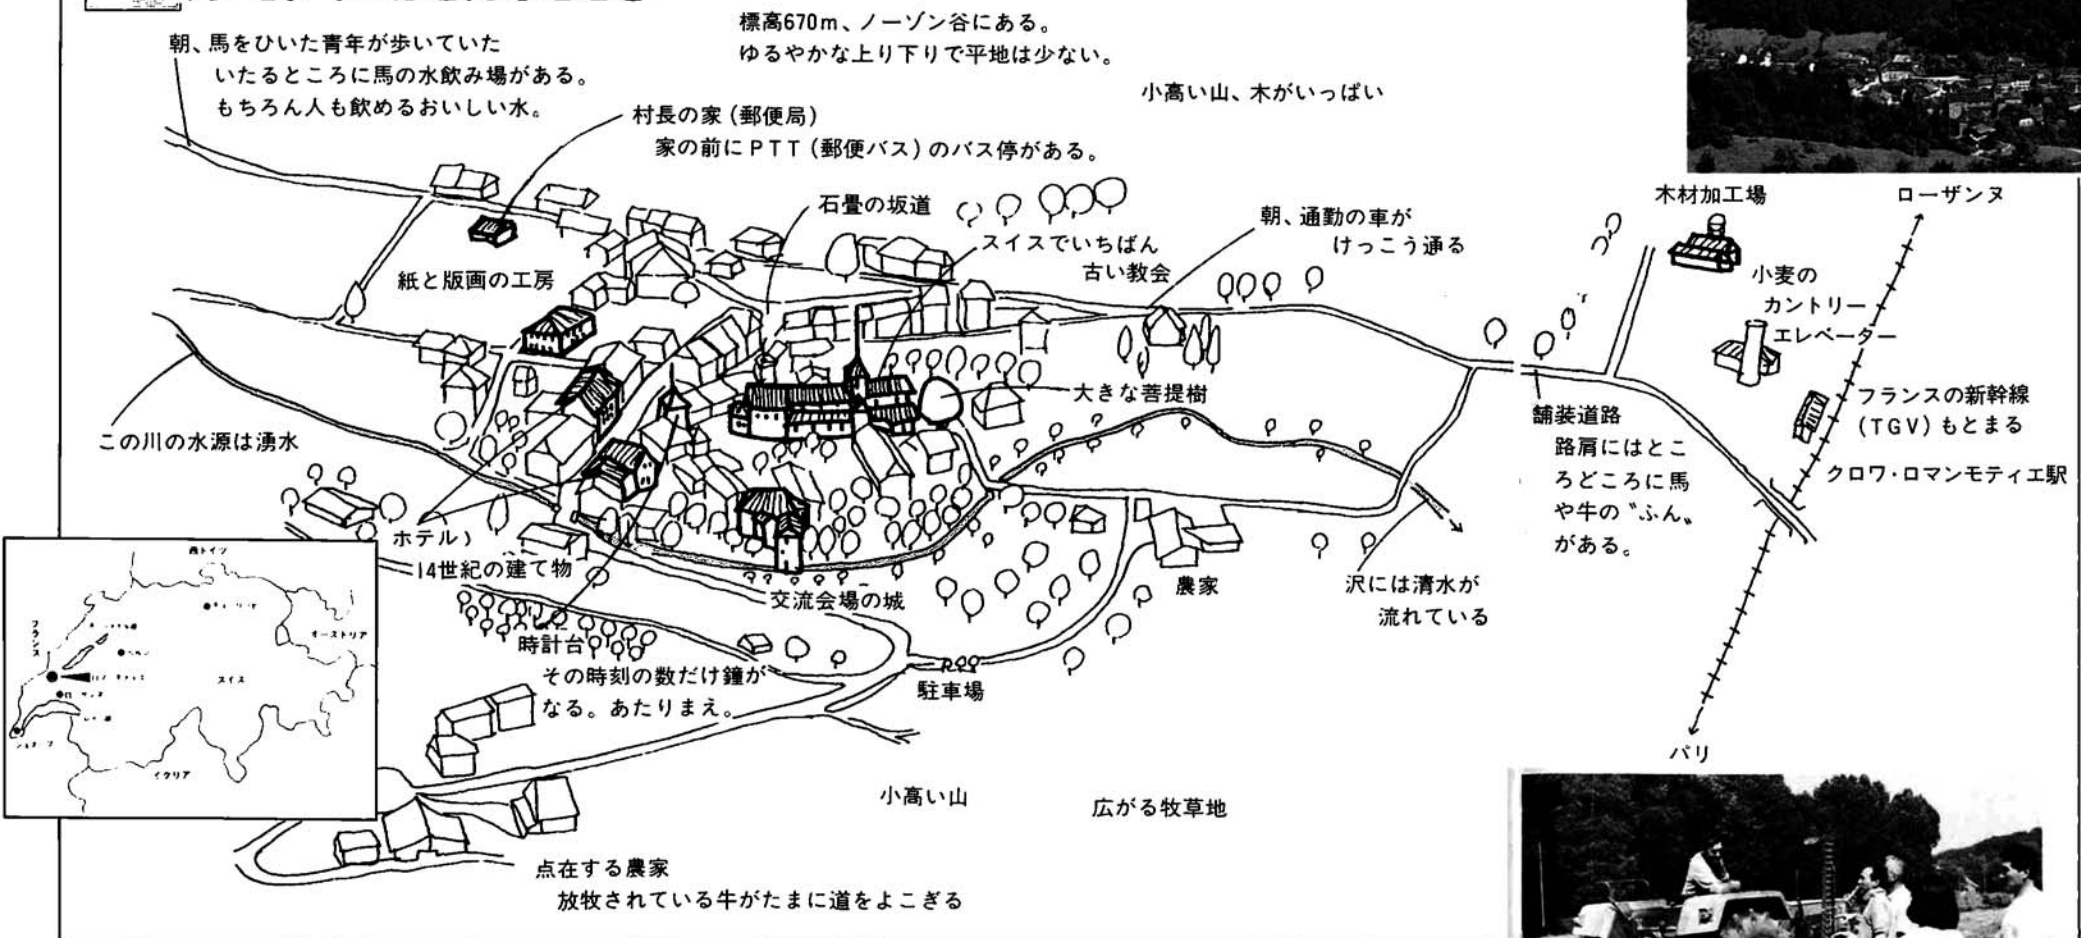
標高670m、ノーゾン谷にある。
ゆるやかな上り下りで平地は少ない。

朝、馬をひいた青年が歩いていた
いたるところに馬の水飲み場がある。
もちろん人も飲めるおいしい水。

小高い山、木がいっぱい

村長の家（郵便局）
家の前にPTT（郵便バス）のバス停がある。

石畳の坂道

朝、通勤の車が
けっこう通る

木材加工場

ローザンヌ

スイスでいちばん
古い教会

紙と版画の工房

小麦の
カントリー
エレベーター

大きな菩提樹

舗装道路
路肩にはところどころに馬や牛の〝ふん〟がある。

フランスの新幹線
（TGV）もとまる

クロワ・ロマンモティエ駅

この川の水源は湧水

ホテル

14世紀の建て物

交流会場の城

農家

沢には清水が
流れている

時計台
その時刻の数だけ鐘がなる。あたりまえ。

駐車場

パリ

小高い山

広がる牧草地

点在する農家
放牧されている牛がたまに道をよこぎる

西ドイツ
フランス
オーストリア
スイス
イタリア
ジュネーブ
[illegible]